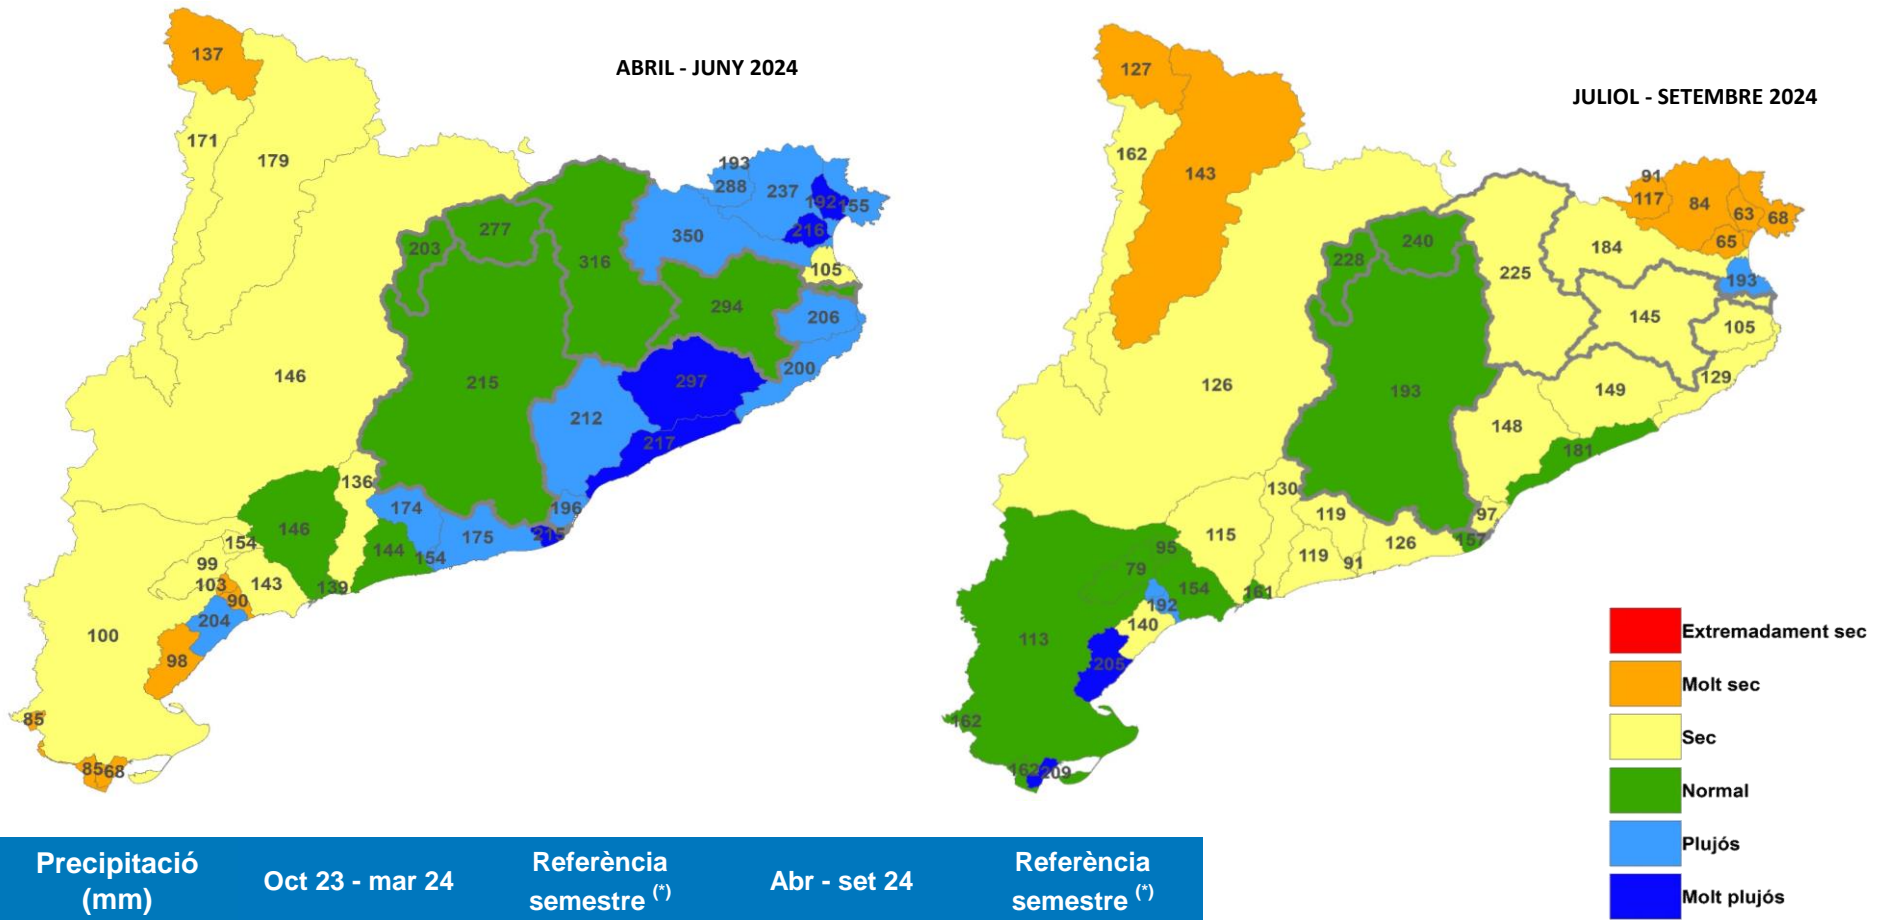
ABRIL - JUNY 2024

137
171
179
146
100
85
8568
98
204
90
103
99
154
143
139
146
136
144
154
174
175
215
196
215
203
277
316
350
288
193
237
192
155
216
105
294
206
200
297
212
217

JULIOL - SETEMBRE 2024

127
162
143
126
228
240
193
225
184
91
117
84
63
68
65
193
145
105
129
149
148
181
130
119
115
119
91
126
97
157
95
79
154
161
192
140
205
113
162
162
209

Extremadament sec
Molt sec
Sec
Normal
Plujós
Molt plujós

| Precipitació (mm) | Oct 23 - mar 24 | Referència semestre $^{(*)}$ | Abr - set 24 | Referència semestre $^{(*)}$ |